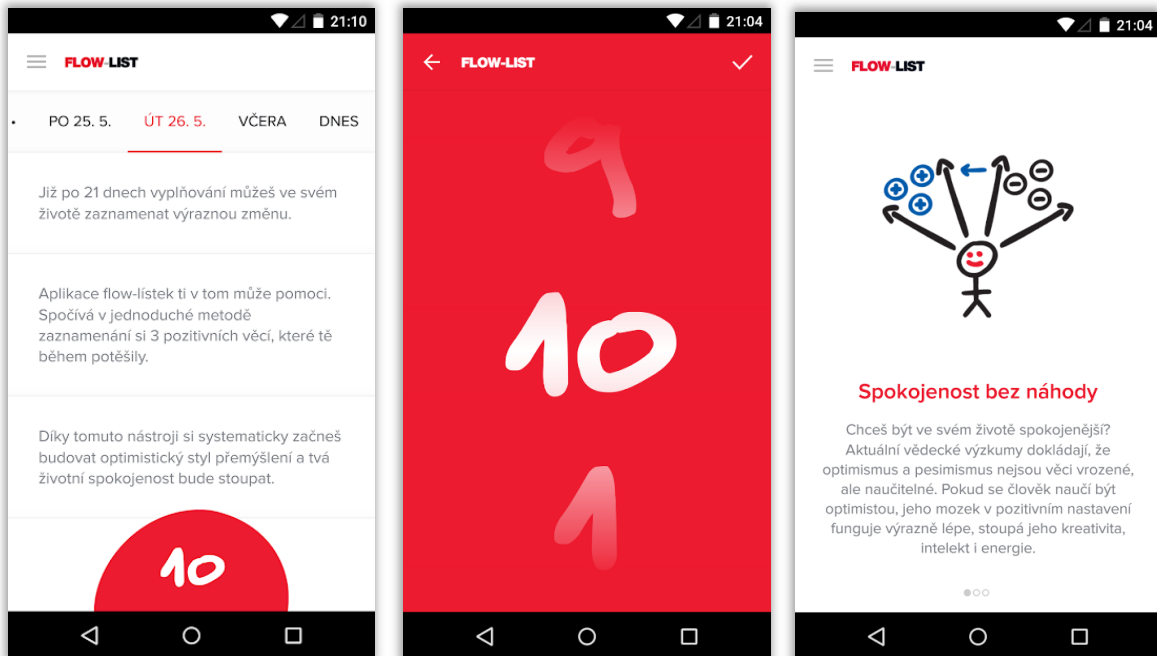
21:10

FLOW-LIST

PO 25. 5. ÚT 26. 5. VČERA DNES

Již po 21 dnech vyplňování můžeš ve svém životě zaznamenat výraznou změnu.

Aplikace flow-lístek ti v tom může pomoci. Spočívá v jednoduché metodě zaznamenání si 3 pozitivních věcí, které tě během potěšily.

Díky tomuto nástroji si systematicky začneš budovat optimistický styl přemýšlení a tvá životní spokojenost bude stoupat.

10

21:04

FLOW-LIST

9

10

1

21:04

FLOW-LIST

Spokojenost bez náhody

Chceš být ve svém životě spokojenější? Aktuální vědecké výzkumy dokládají, že optimismus a pesimismus nejsou věci vrozené, ale naučitelné. Pokud se člověk naučí být optimistou, jeho mozek v pozitivním nastavení funguje výrazně lépe, stoupá jeho kreativita, intelekt i energie.